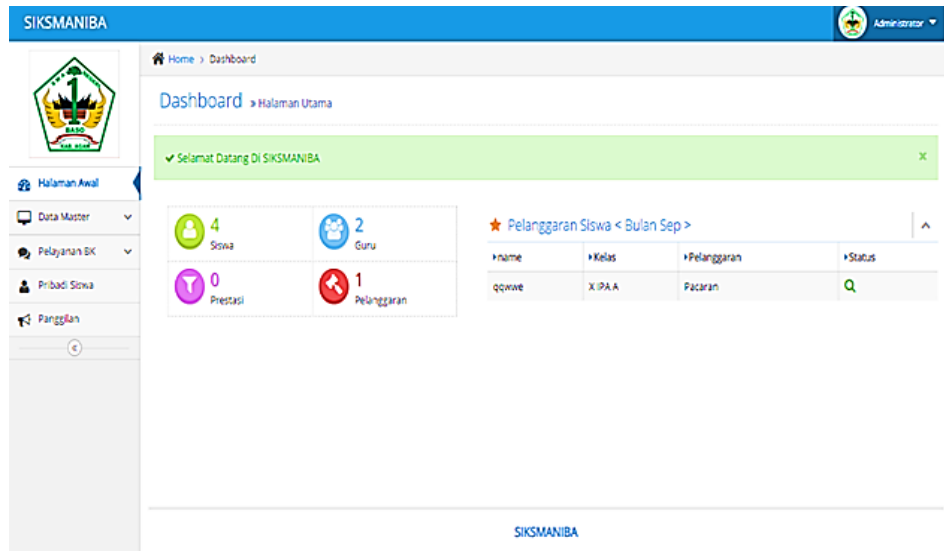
SIKSMANIBA

Administrator

BASO

Halaman Awal

Data Master

Pelayanan BK

Pribadi Siswa

Panggilan

Home › Dashboard

Dashboard » Halaman Utama

✔ Selamat Datang Di SIKSMANIBA

x

4
Siswa

2
Guru

0
Prestasi

1
Pelanggaran

★ Pelanggaran Siswa < Bulan Sep >

| ▸name | ▸Kelas | ▸Pelanggaran | ▸Status |
|---|---|---|---|
| qqwwe | X IPA A | Pacaran | |

SIKSMANIBA